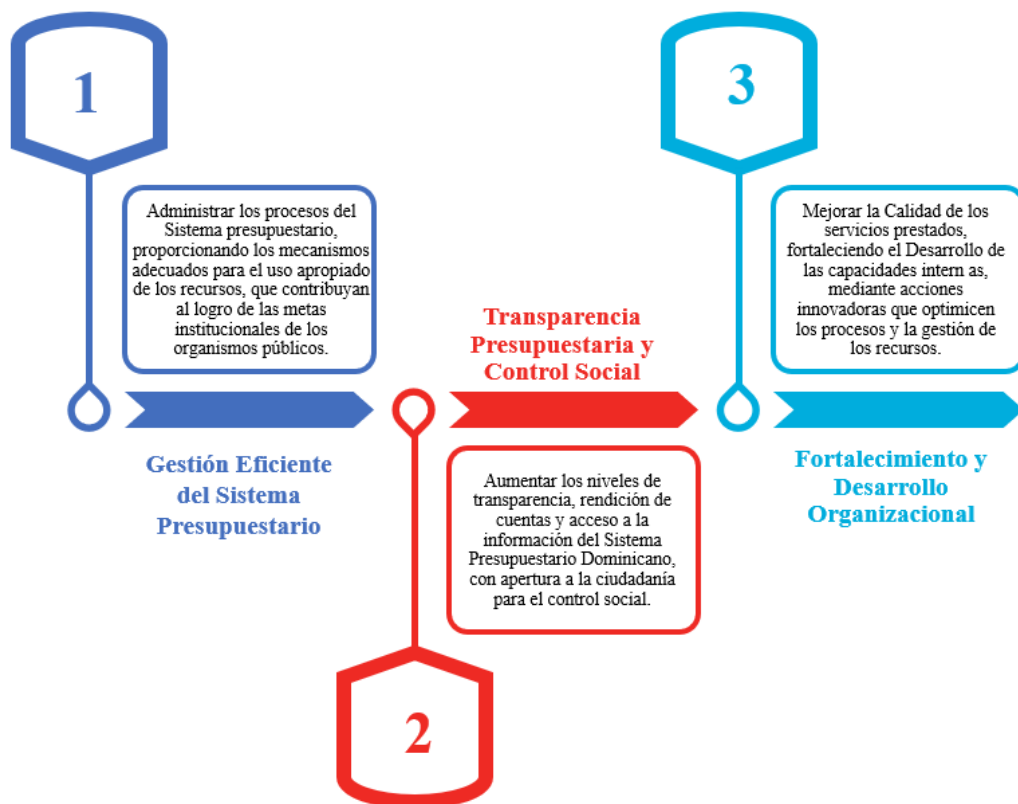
1

Administrar los procesos del Sistema presupuestario, proporcionando los mecanismos adecuados para el uso apropiado de los recursos, que contribuyan al logro de las metas institucionales de los organismos públicos.

Gestión Eficiente del Sistema Presupuestario

Transparencia Presupuestaria y Control Social

Aumentar los niveles de transparencia, rendición de cuentas y acceso a la información del Sistema Presupuestario Dominicano, con apertura a la ciudadanía para el control social.

2

3

Mejorar la Calidad de los servicios prestados, fortaleciendo el Desarrollo de las capacidades intern as, mediante acciones innovadoras que optimicen los procesos y la gestión de los recursos.

Fortalecimiento y Desarrollo Organizacional